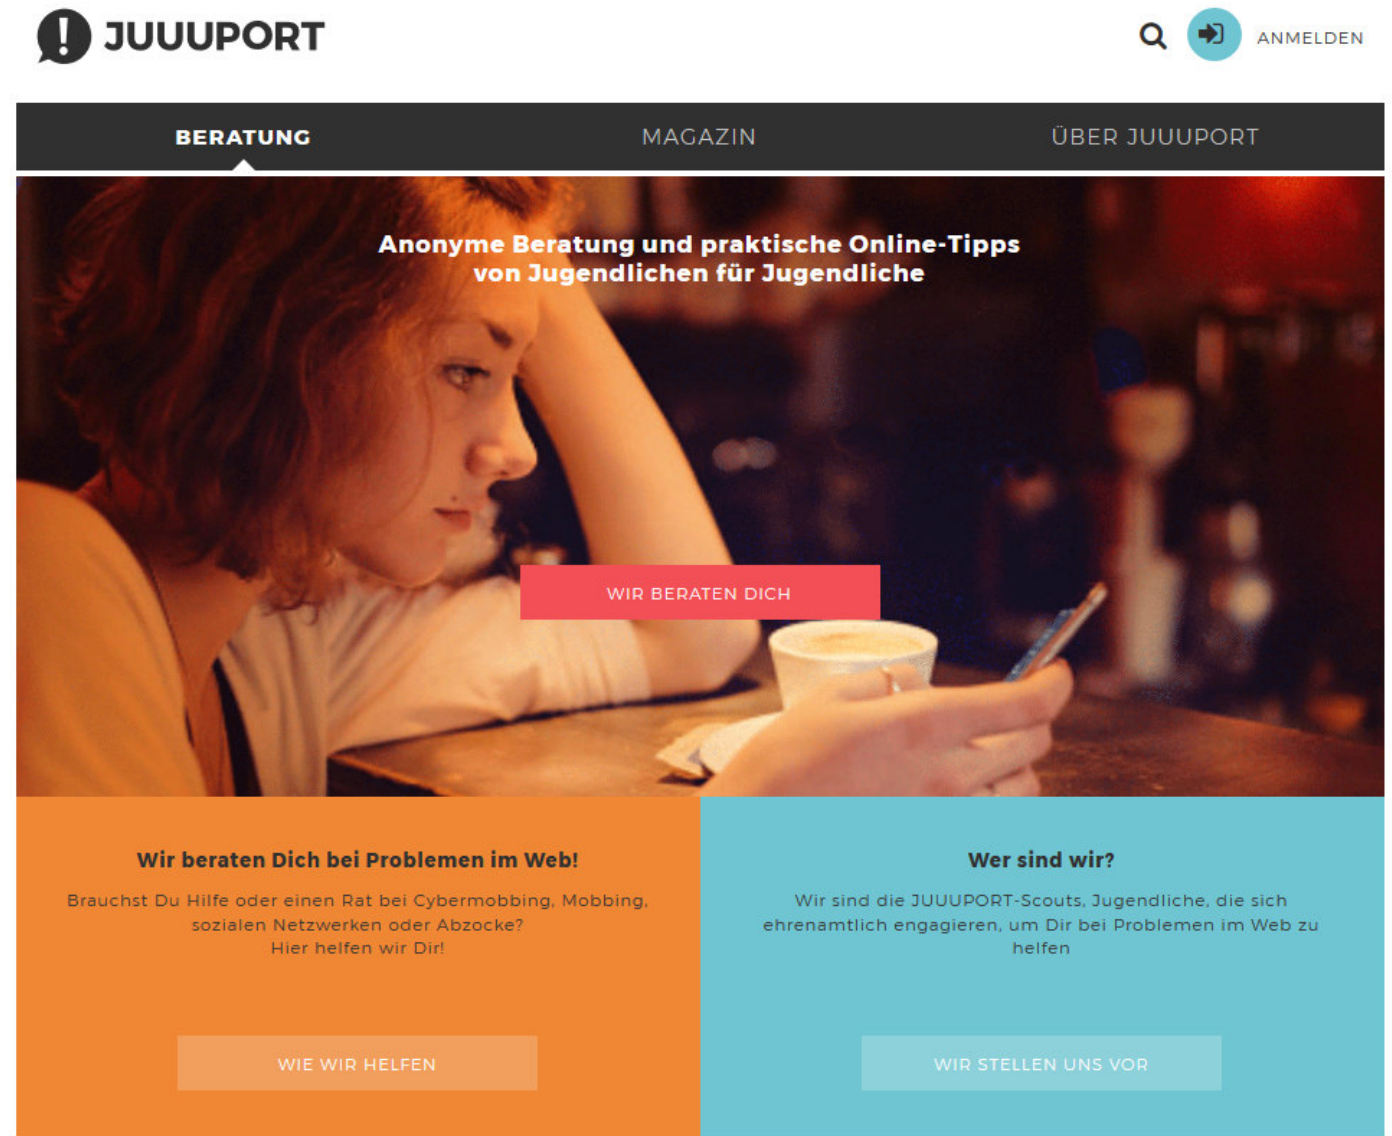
JUUUPORT

ANMELDEN

BERATUNG MAGAZIN ÜBER JUUUPORT

Anonyme Beratung und praktische Online-Tipps von Jugendlichen für Jugendliche

WIR BERATEN DICH

Wir beraten Dich bei Problemen im Web!

Brauchst Du Hilfe oder einen Rat bei Cybermobbing, Mobbing, sozialen Netzwerken oder Abzocke?
Hier helfen wir Dir!

WIE WIR HELFEN

Wer sind wir?

Wir sind die JUUUPORT-Scouts, Jugendliche, die sich ehrenamtlich engagieren, um Dir bei Problemen im Web zu helfen

WIR STELLEN UNS VOR